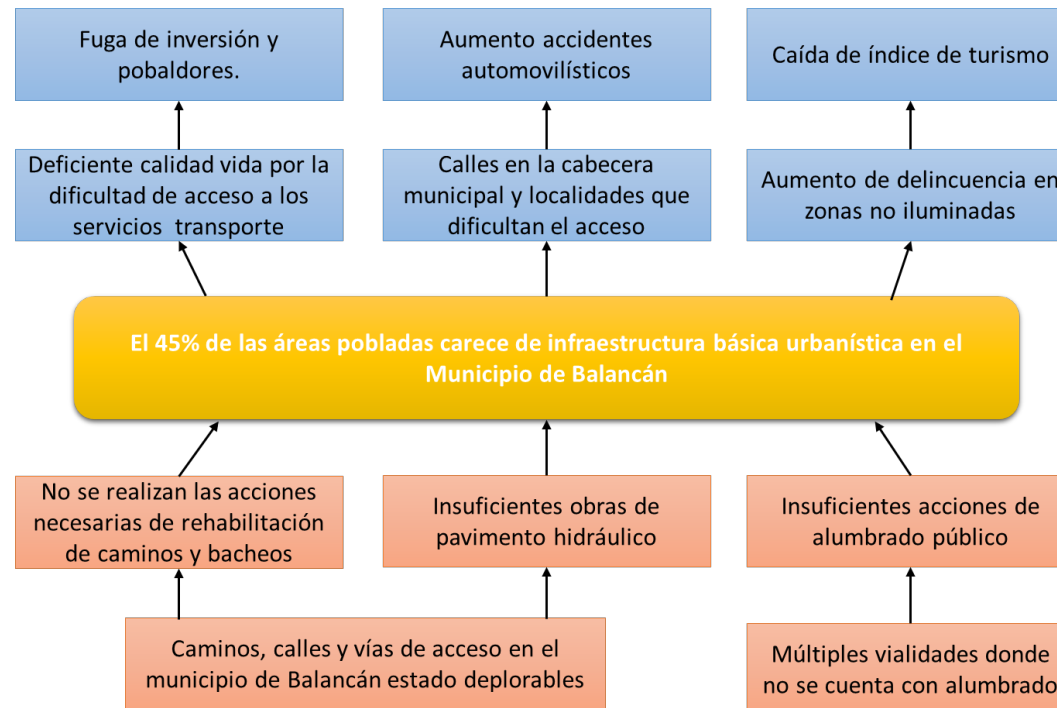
Fuga de inversión y pobaldores.

Aumento accidentes automovilísticos

Caída de índice de turismo

Deficiente calidad vida por la dificultad de acceso a los servicios transporte

Calles en la cabecera municipal y localidades que dificultan el acceso

Aumento de delincuencia en zonas no iluminadas

El 45% de las áreas pobladas carece de infraestructura básica urbanística en el Municipio de Balancán

No se realizan las acciones necesarias de rehabilitación de caminos y bacheos

Insuficientes obras de pavimento hidráulico

Insuficientes acciones de alumbrado público

Caminos, calles y vías de acceso en el municipio de Balancán estado deplorables

Múltiples vialidades donde no se cuenta con alumbrado